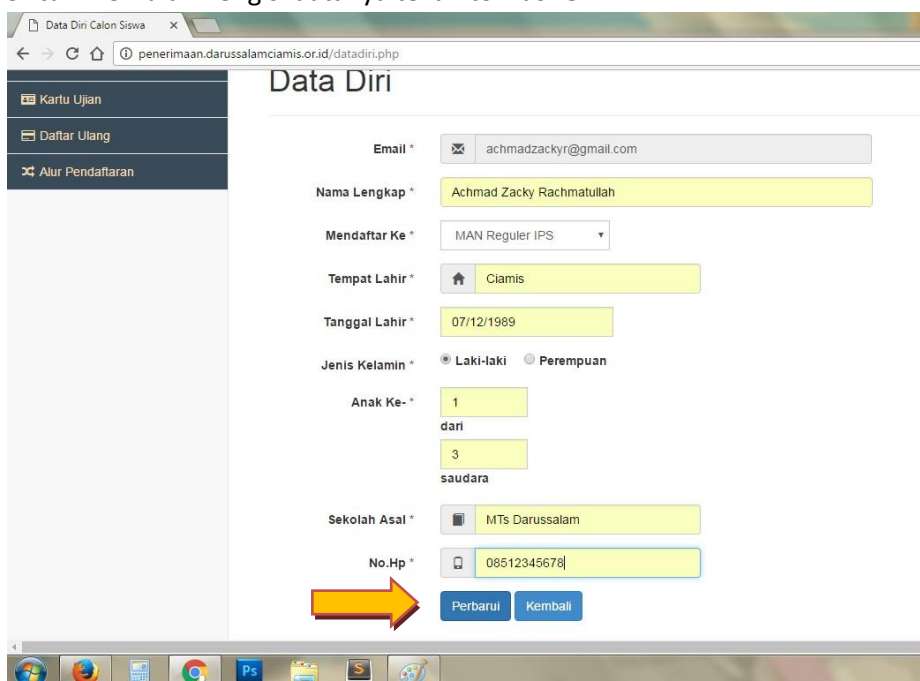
Data Diri Calon Siswa ×

penerimaan.darussalamciamis.or.id/datadiri.php

Kartu Ujian

Daftar Ulang

Alur Pendaftaran

Data Diri

Email * achmadzackyr@gmail.com

Nama Lengkap * Achmad Zacky Rachmatullah

Mendaftar Ke * MAN Reguler IPS

Tempat Lahir * Ciamis

Tanggal Lahir * 07/12/1989

Jenis Kelamin * Laki-laki Perempuan

Anak Ke- * 1

dari

3

saudara

Sekolah Asal * MTs Darussalam

No.Hp * 08512345678

Perbarui Kembali